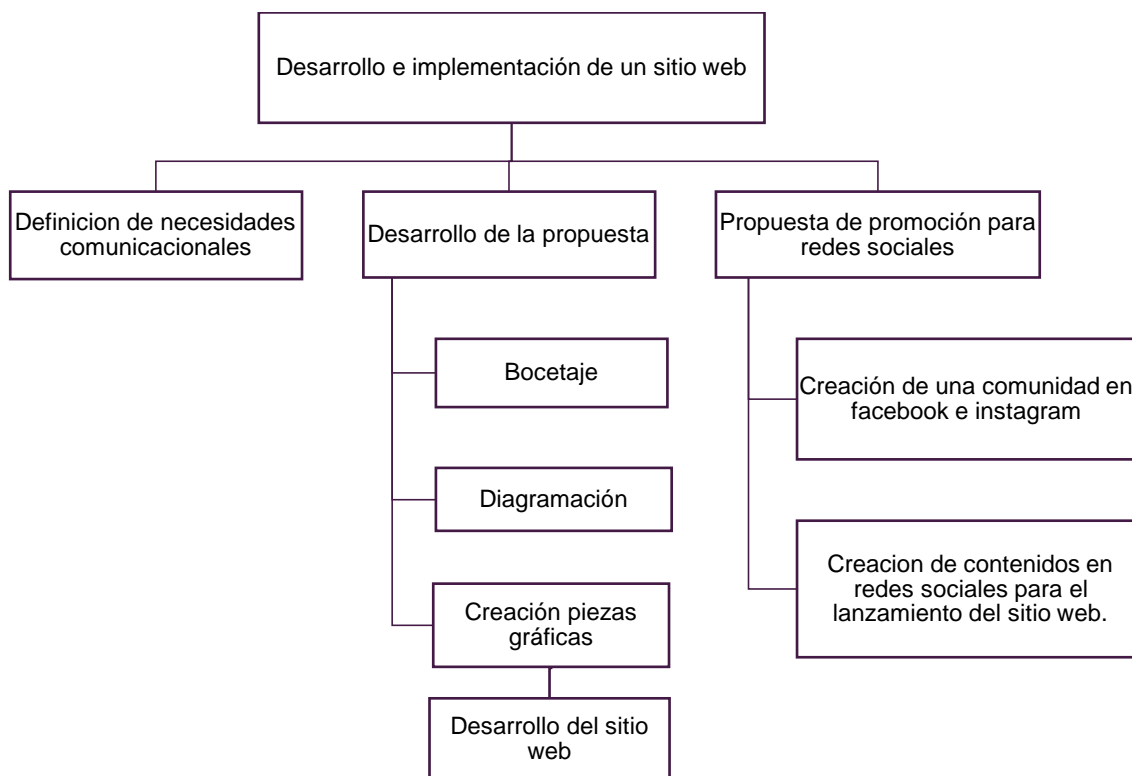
Desarrollo e implementación de un sitio web

Definicion de necesidades comunicacionales

Desarrollo de la propuesta

Bocetaje

Diagramación

Creación piezas gráficas

Desarrollo del sitio web

Propuesta de promoción para redes sociales

Creación de una comunidad en facebook e instagram

Creacion de contenidos en redes sociales para el lanzamiento del sitio web.